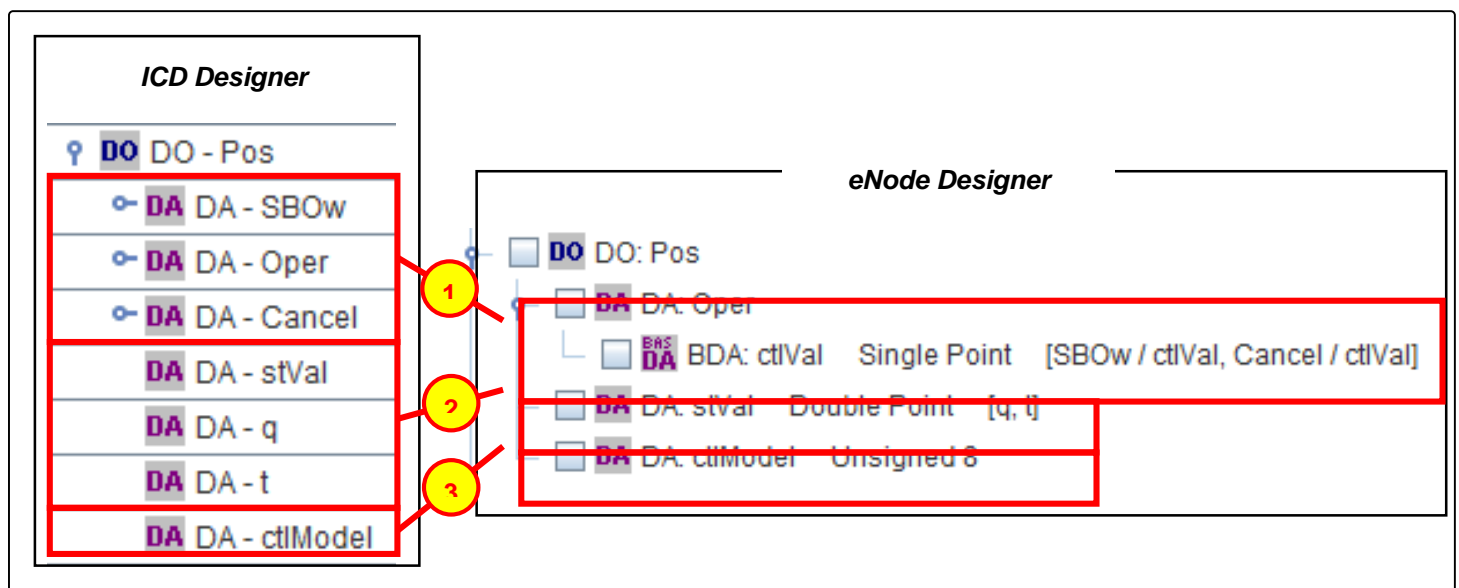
ICD Designer

DO DO - Pos
DA DA - SBOw
DA DA - Oper
DA DA - Cancel
DA DA - stVal
DA DA - q
DA DA - t
DA DA - ctlModel

eNode Designer

DO DO: Pos
DA DA: Oper
BAS DA BDA: ctlVal Single Point [SBOw / ctlVal, Cancel / ctlVal]
DA DA: stVal Double Point [q, t]
DA DA: ctlModel Unsigned 8

1
2
3